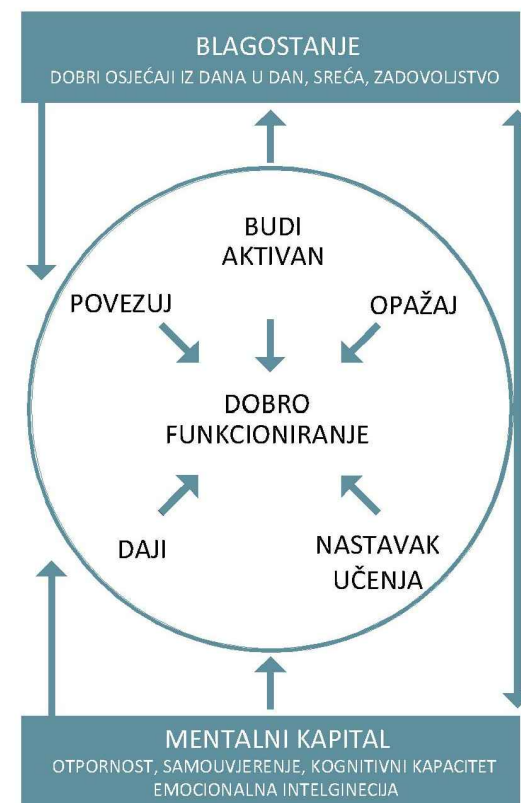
BLAGOSTANJE
DOBRI OSJEĆAJI IZ DANA U DAN, SREĆA, ZADOVOLJSTVO

BUDI AKTIVAN

POVEZUJ

OPAŽAJ

DOBRO FUNKCIONIRANJE

DAJI

NASTAVAK UČENJA

MENTALNI KAPITAL
OTPORNOST, SAMOUVJERENJE, KOGNITIVNI KAPACITET EMOCIONALNA INTELGINECIJA